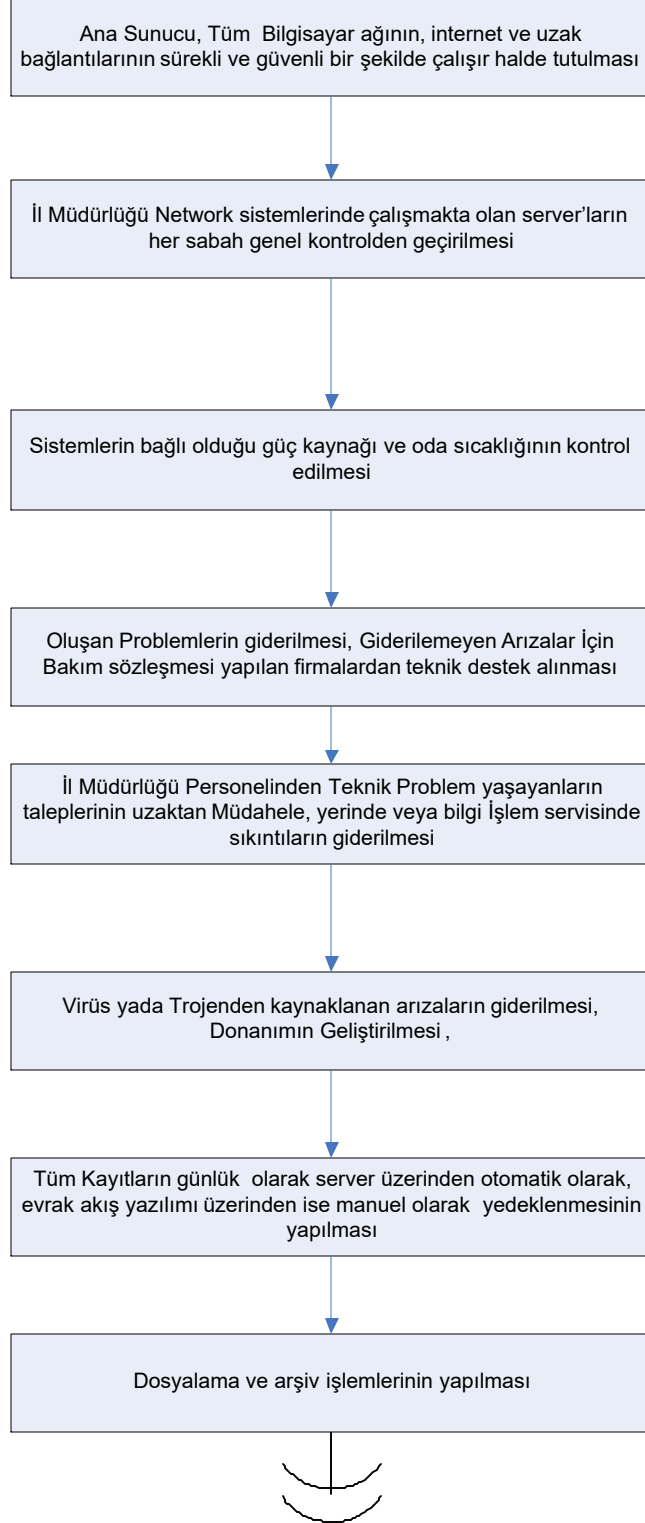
Ana Sunucu, Tüm Bilgisayar ağının, internet ve uzak bağlantılarının sürekli ve güvenli bir şekilde çalışır halde tutulması

İl Müdürlüğü Network sistemlerinde çalışmakta olan server'ların her sabah genel kontrolden geçirilmesi

Sistemlerin bağlı olduğu güç kaynağı ve oda sıcaklığının kontrol edilmesi

Oluşan Problemlerin giderilmesi, Giderilemeyen Arızalar İçin Bakım sözleşmesi yapılan firmalardan teknik destek alınması

İl Müdürlüğü Personelinden Teknik Problem yaşayanların taleplerinin uzaktan Müdahele, yerinde veya bilgi İşlem servisinde sıkıntıların giderilmesi

Virüs yada Trojenden kaynaklanan arızaların giderilmesi, Donanımın Geliştirilmesi ,

Tüm Kayıtların günlük olarak server üzerinden otomatik olarak, evrak akış yazılımı üzerinden ise manuel olarak yedeklenmesinin yapılması

Dosyalama ve arşiv işlemlerinin yapılması